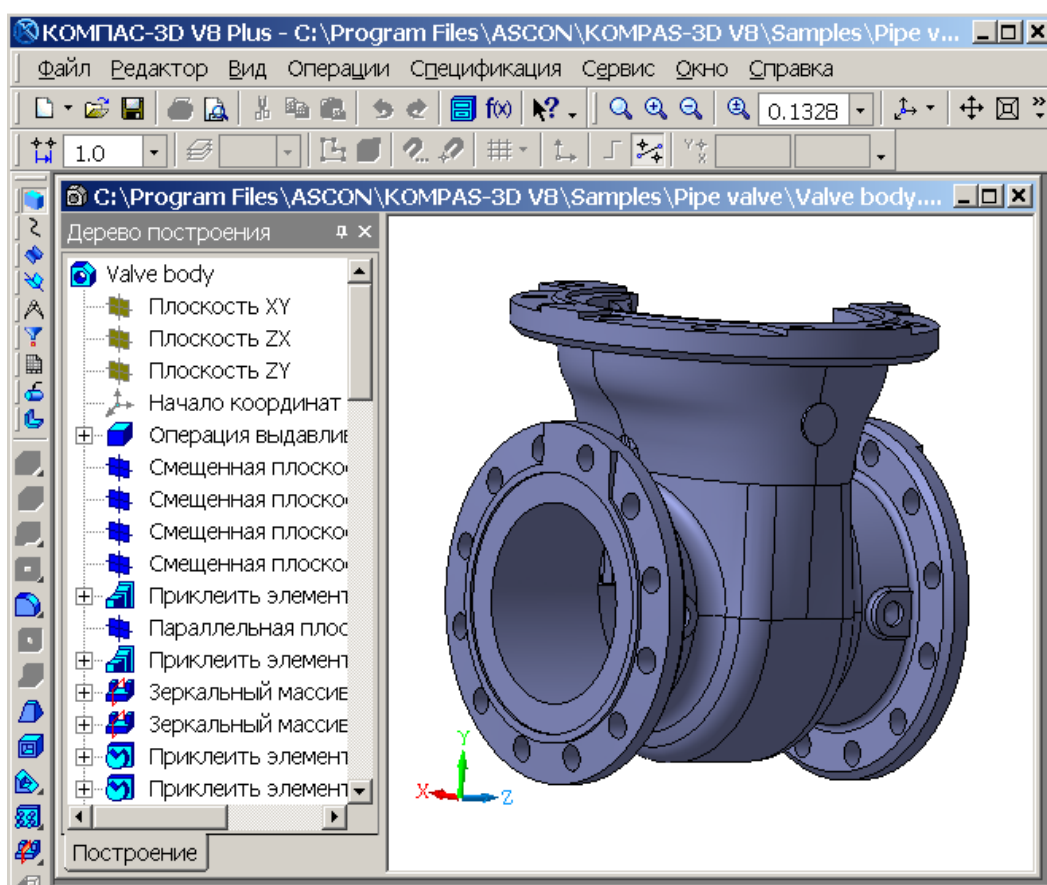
КОМПАС-3D V8 Plus - C:\Program Files\ASCON\KOMPAS-3D V8\Samples\Pipe v...

Файл Редактор Вид Операции Спецификация Сервис Окно Справка

0.1328

1.0

C:\Program Files\ASCON\KOMPAS-3D V8\Samples\Pipe valve\Valve body....

Дерево построения

Valve body
Плоскость XY
Плоскость ZX
Плоскость ZY
Начало координат
Операция выдавливе
Смещенная плоскос
Смещенная плоскос
Смещенная плоскос
Смещенная плоскос
Приклеить элемент
Параллельная плос
Приклеить элемент
Зеркальный массив
Зеркальный массив
Приклеить элемент
Приклеить элемент

Построение

Y
X
Z